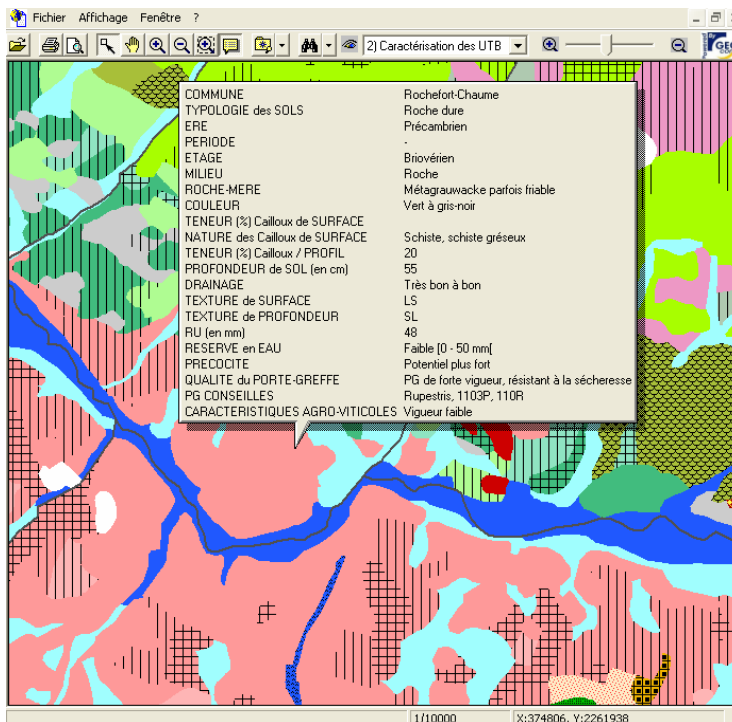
Fichier Affichage Fenêtre ?

2) Caractérisation des UTB

| | |
|---|---|
| COMMUNE | Rochefort-Chaume |
| TYPOLOGIE des SOLS | Roche dure |
| ERE | Précambrien |
| PERIODE | - |
| ETAGE | Briovérien |
| MILIEU | Roche |
| ROCHE-MERE | Métagrauwacke parfois friable |
| COULEUR | Vert à gris-noir |
| TENEUR (%) Cailloux de SURFACE | |
| NATURE des Cailloux de SURFACE | Schiste, schiste gréseux |
| TENEUR (%) Cailloux / PROFIL | 20 |
| PROFONDEUR de SOL (en cm) | 55 |
| DRAINAGE | Très bon à bon |
| TEXTURE de SURFACE | LS |
| TEXTURE de PROFONDEUR | SL |
| RU (en mm) | 48 |
| RESERVE en EAU | Faible [0 - 50 mm[ |
| PRECOCITE | Potentiel plus fort |
| QUALITE du PORTE-GREFFE | PG de forte vigueur, résistant à la sécheresse |
| PG CONSEILLES | Rupestris, 1103P, 110R |
| CARACTERISTIQUES AGRO-VITICOLES | Vigueur faible |

1/10000
X:374806, Y:2261938